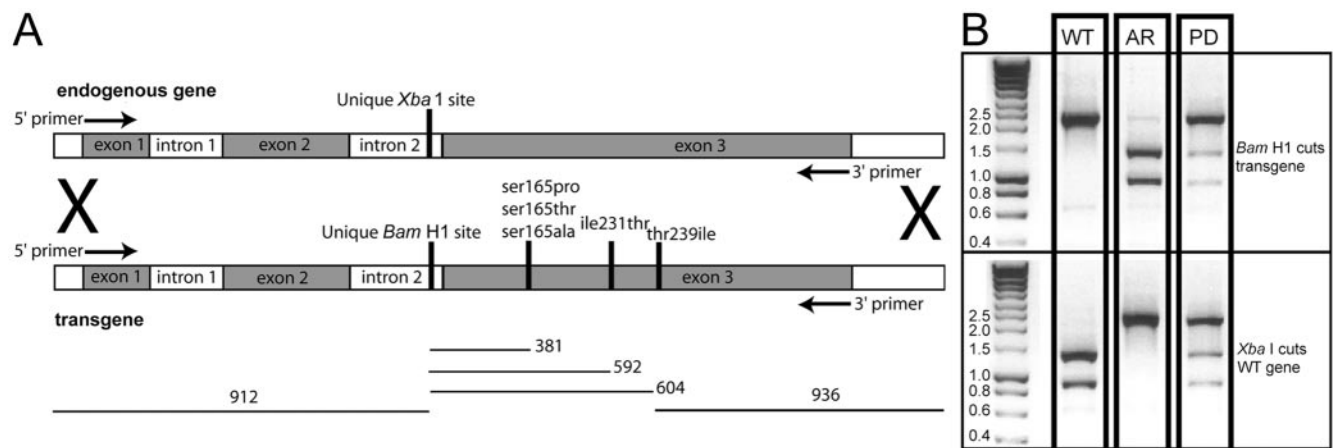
A

endogenous gene

Unique *Xba* 1 site

5' primer

exon 1 intron 1 exon 2 intron 2 exon 3

3' primer

X

ser165pro
ser165thr
ser165ala

Unique *Bam* H1 site

ile231thr

thr239ile

X

5' primer

exon 1 intron 1 exon 2 intron 2 exon 3

3' primer

transgene

381

592

604

912

936

B

WT

AR

PD

2.5
2.0
1.5
1.0
0.8
0.6
0.4

*Bam* H1 cuts transgene

2.5
2.0
1.5
1.0
0.8
0.6
0.4

*Xba* I cuts WT gene